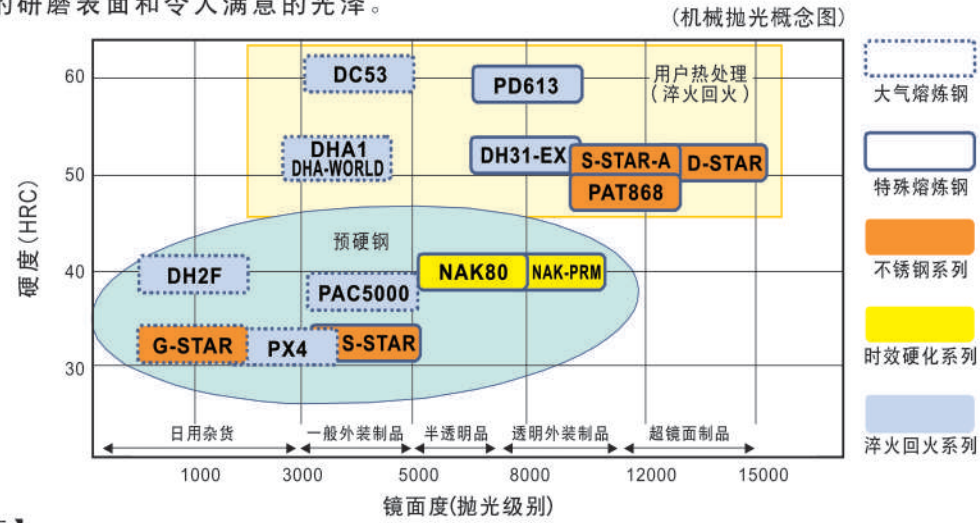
的研磨表面和令人满意的光泽。

(机械抛光概念图)

硬度(HRC)

60
50
40
30

DC53
PD613
用户热处理
(淬火回火)
DHA1
DHA-WORLD
DH31-EX
S-STAR-A
D-STAR
PAT868
预硬钢
DH2F
NAK80
NAK-PRM
PAC5000
G-STAR
PX4
S-STAR

日用杂货
一般外装制品
半透明品
透明外装制品
超镜面制品

1000
3000
5000
8000
12000
15000

镜面度(抛光级别)

大气熔炼钢
特殊熔炼钢
不锈钢系列
时效硬化系列
淬火回火系列